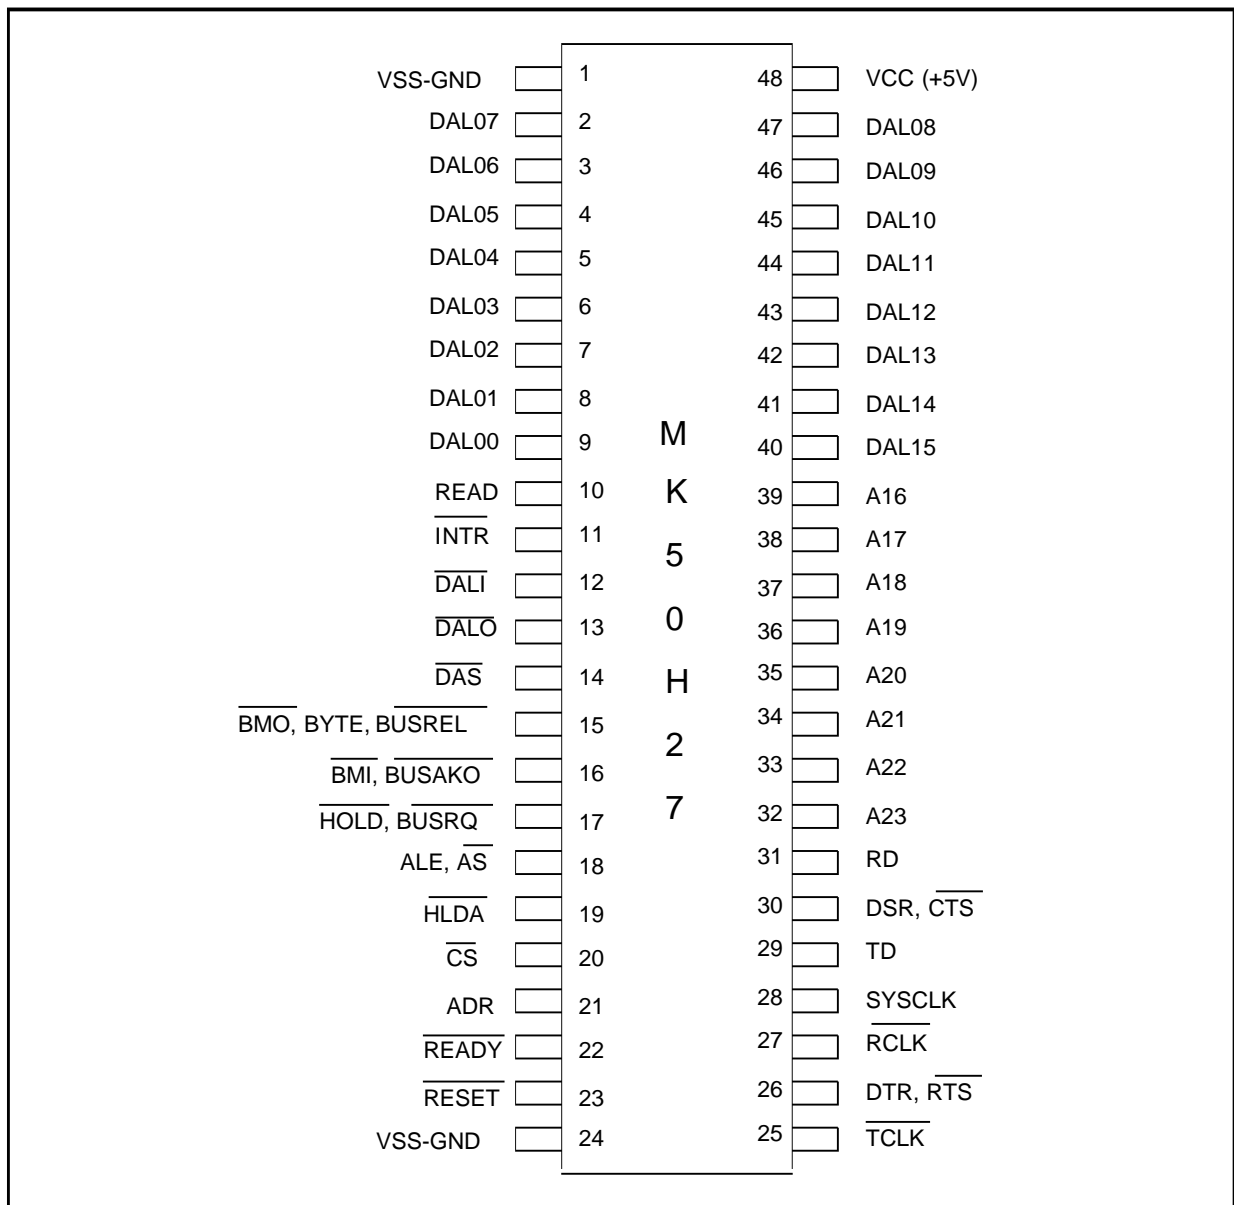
VSS-GND 1
DAL07 2
DAL06 3
DAL05 4
DAL04 5
DAL03 6
DAL02 7
DAL01 8
DAL00 9
READ 10
$\overline{\text{INTR}}$ 11
$\overline{\text{DALI}}$ 12
$\overline{\text{DALO}}$ 13
$\overline{\text{DAS}}$ 14
$\overline{\text{BMO}}$, BYTE, $\overline{\text{BUSREL}}$ 15
$\overline{\text{BMI}}$, $\overline{\text{BUSAKO}}$ 16
$\overline{\text{HOLD}}$, $\overline{\text{BUSRQ}}$ 17
ALE, $\overline{\text{AS}}$ 18
$\overline{\text{HLDA}}$ 19
$\overline{\text{CS}}$ 20
ADR 21
$\overline{\text{READY}}$ 22
$\overline{\text{RESET}}$ 23
VSS-GND 24

M
K
5
0
H
2
7

48 VCC (+5V)
47 DAL08
46 DAL09
45 DAL10
44 DAL11
43 DAL12
42 DAL13
41 DAL14
40 DAL15
39 A16
38 A17
37 A18
36 A19
35 A20
34 A21
33 A22
32 A23
31 RD
30 DSR, $\overline{\text{CTS}}$
29 TD
28 SYSCLK
27 $\overline{\text{RCLK}}$
26 DTR, $\overline{\text{RTS}}$
25 $\overline{\text{TCLK}}$